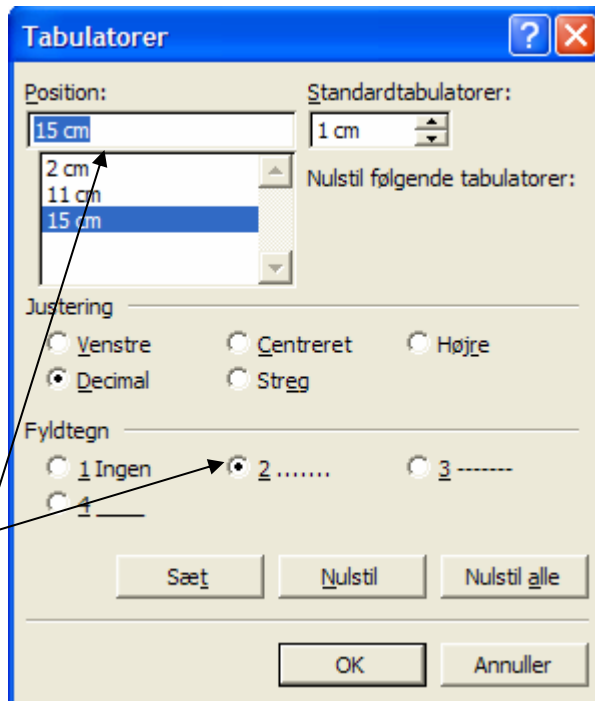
Tabulatorer

Position:
15 cm
2 cm
11 cm
15 cm

Standardtabulatorer:
1 cm

Nulstil følgende tabulatorer:

Justering
Venstre
Centreret
Højre
Decimal
Streg

Fyldtegn
1 Ingen
2 .......
3 -------
4 ____

Sæt
Nulstil
Nulstil alle

OK
Annuller